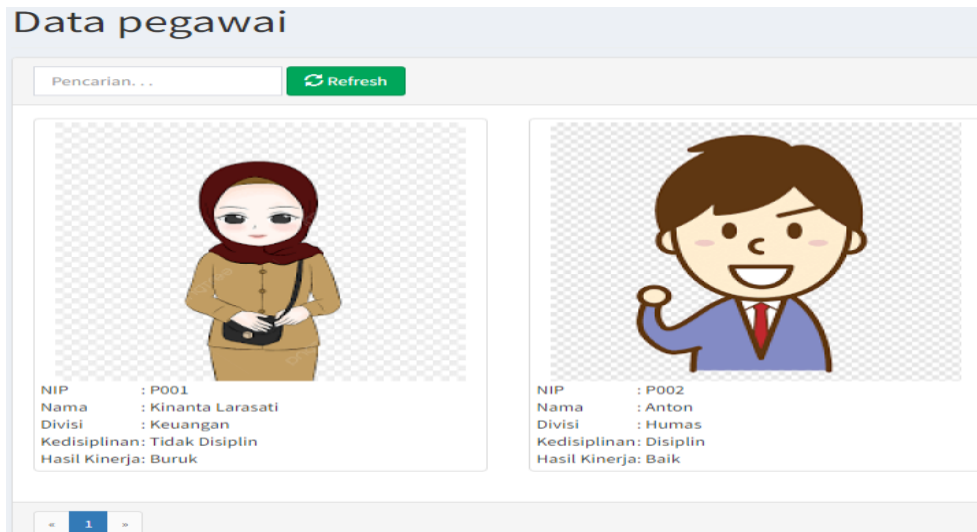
Data pegawai

Pencarian. . .

Refresh

NIP : P001
Nama : Kinanta Larasati
Divisi : Keuangan
Kedisiplinan: Tidak Disiplin
Hasil Kinerja: Buruk

NIP : P002
Nama : Anton
Divisi : Humas
Kedisiplinan: Disiplin
Hasil Kinerja: Baik

« 1 »